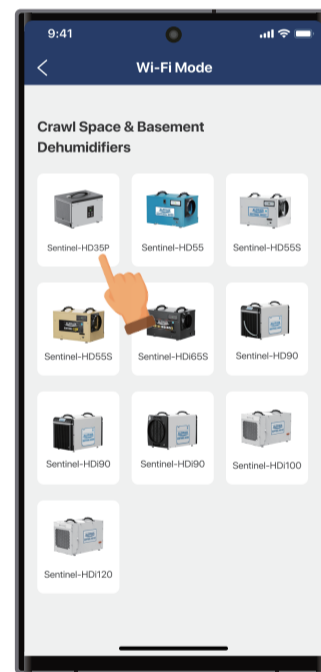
9:41

Wi-Fi Mode

Crawl Space & Basement Dehumidifiers

Sentinel-HD35P
Sentinel-HD55
Sentinel-HD55S
Sentinel-HD55S
Sentinel-HDi65S
Sentinel-HD90
Sentinel-HDi90
Sentinel-HDi90
Sentinel-HDi100
Sentinel-HDi120